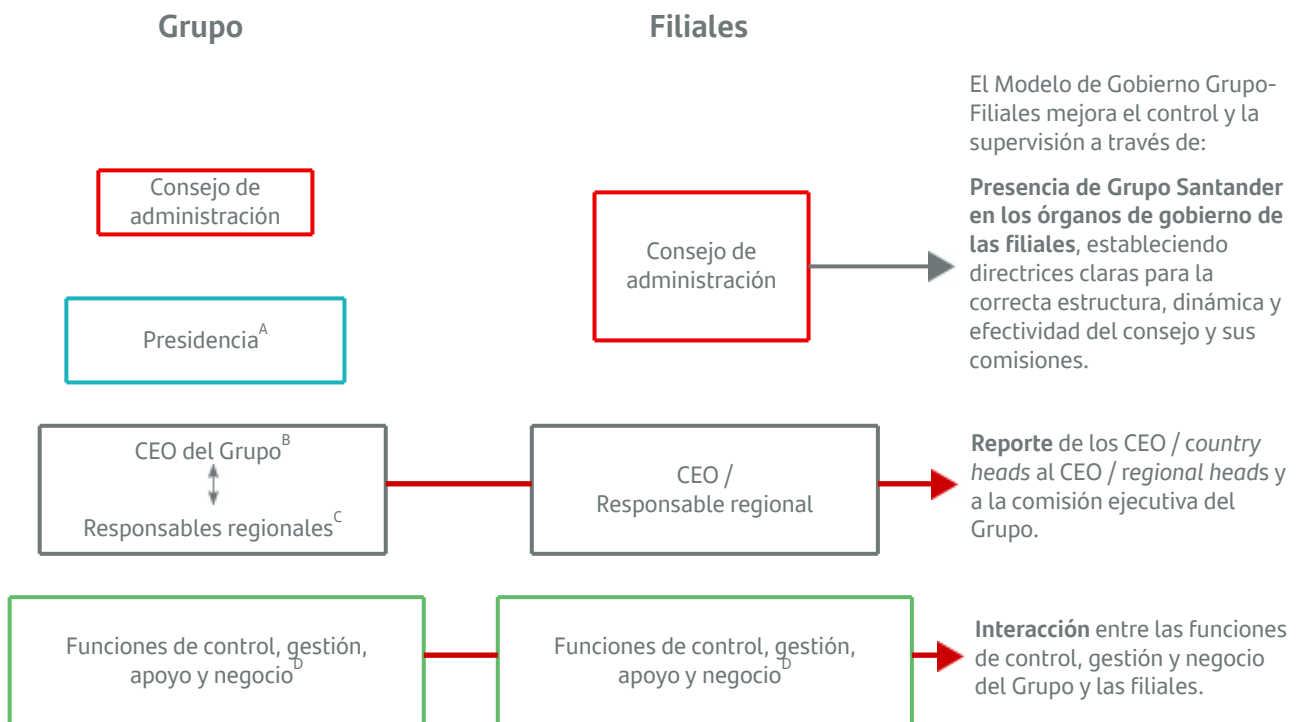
Grupo

Filiales

El Modelo de Gobierno Grupo-Filiales mejora el control y la supervisión a través de:

Consejo de administración

Presidencia$^{A}$

Consejo de administración

**Presencia de Grupo Santander en los órganos de gobierno de las filiales**, estableciendo directrices claras para la correcta estructura, dinámica y efectividad del consejo y sus comisiones.

CEO del Grupo$^{B}$

Responsables regionales$^{C}$

CEO / Responsable regional

**Reporte** de los CEO / *country heads* al CEO / *regional heads* y a la comisión ejecutiva del Grupo.

Funciones de control, gestión, apoyo y negocio$^{D}$

Funciones de control, gestión, apoyo y negocio$^{D}$

**Interacción** entre las funciones de control, gestión y negocio del Grupo y las filiales.